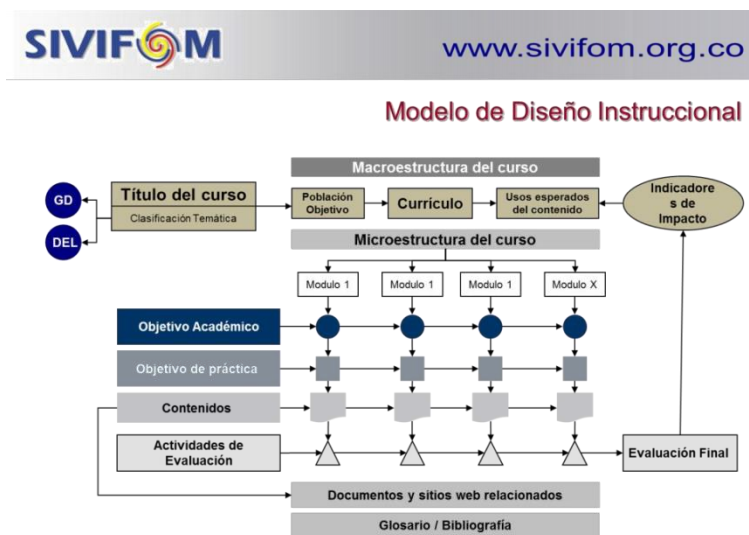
SIVIFOM

www.sivifom.org.co

Modelo de Diseño Instruccional

Macroestructura del curso

GD

DEL

Título del curso

Clasificación Temática

Población Objetivo

Currículo

Usos esperados del contenido

Indicadores de Impacto

Microestructura del curso

Modulo 1

Modulo 1

Modulo 1

Modulo X

Objetivo Académico

Objetivo de práctica

Contenidos

Actividades de Evaluación

Evaluación Final

Documentos y sitios web relacionados

Glosario / Bibliografía